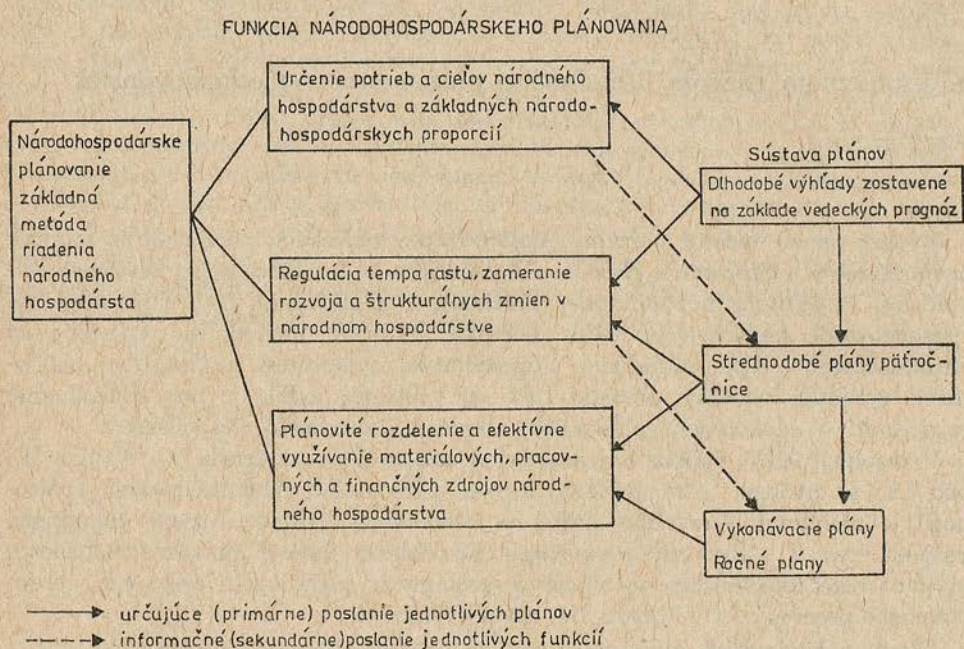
FUNKCIA NÁRODOHOSPODÁRSKEHO PLÁNOVANIA

Národohospodárske plánovanie základná metóda riadenia národného hospodársta

Určenie potrieb a cieľov národného hospodárstva a základných národohospodárskych proporcií

Regulácia tempa rastu, zameranie rozvoja a štrukturálnych zmien v národnom hospodárstve

Plánovité rozdelenie a efektívne využívanie materiálových, pracovných a finančných zdrojov národného hospodárstva

Sústava plánov

Dlhodobé výhľady zostavené na základe vedeckých prognóz

Strednodobé plány päťročnice

Vykonávacie plány
Ročné plány

určujúce (primárne) poslanie jednotlivých plánov
informačné (sekundárne) poslanie jednotlivých funkcií